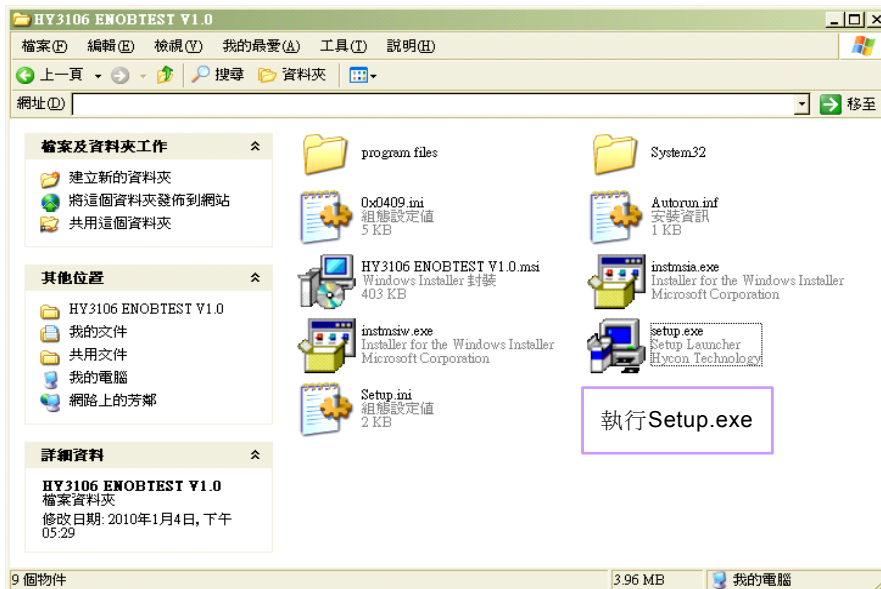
HY3106 ENOBTEST V1.0

檔案(F) 編輯(E) 檢視(V) 我的最愛(A) 工具(T) 說明(H)

上一頁 搜尋 資料夾

網址(D)

移至

檔案及資料夾工作

建立新的資料夾

將這個資料夾發佈到網站

共用這個資料夾

其他位置

HY3106 ENOBTEST V1.0

我的文件

共用文件

我的電腦

網路上的芳鄰

詳細資料

HY3106 ENOBTEST V1.0
檔案資料夾
修改日期: 2010年1月4日, 下午 05:29

program files

System32

0x0409.ini
組態設定值
5 KB

Autorun.inf
安裝資訊
1 KB

HY3106 ENOBTEST V1.0.msi
Windows Installer 封裝
403 KB

instmsia.exe
Installer for the Windows Installer
Microsoft Corporation

instmsiw.exe
Installer for the Windows Installer
Microsoft Corporation

setup.exe
Setup Launcher
Hycon Technology

Setup.ini
組態設定值
2 KB

執行Setup.exe

9 個物件

3.96 MB

我的電腦